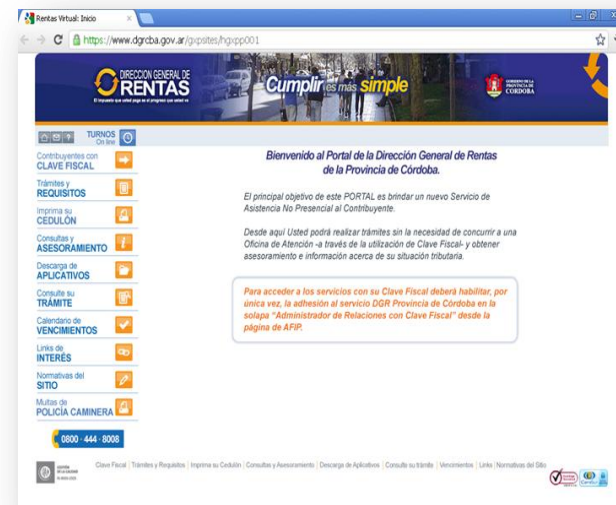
Rentas Virtual: Inicio

https://www.dgrcba.gov.ar/gxpsites/hgxpp001

DIRECCION GENERAL DE RENTAS
El impuesto que usted paga es el progreso que usted ve

Cumplir es más simple

GOBIERNO DE LA PROVINCIA DE CÓRDOBA

TURNOS On line

Contribuyentes con CLAVE FISCAL

Trámites y REQUISITOS

Imprima su CEDULÓN

Consultas y ASESORAMIENTO

Descarga de APLICATIVOS

Consulte su TRÁMITE

Calendario de VENCIMIENTOS

Links de INTERÉS

Normativas del SITIO

Multas de POLICÍA CAMINERA

0800 - 444 - 8008

Bienvenido al Portal de la Dirección General de Rentas de la Provincia de Córdoba.

El principal objetivo de este PORTAL es brindar un nuevo Servicio de Asistencia No Presencial al Contribuyente.

Desde aquí Usted podrá realizar trámites sin la necesidad de concurrir a una Oficina de Atención -a través de la utilización de Clave Fiscal- y obtener asesoramiento e información acerca de su situación tributaria.

Para acceder a los servicios con su Clave Fiscal deberá habilitar, por única vez, la adhesión al servicio DGR Provincia de Córdoba en la solapa "Administrador de Relaciones con Clave Fiscal" desde la página de AFIP.

Clave Fiscal | Trámites y Requisitos | Imprima su Cedulón | Consultas y Asesoramiento | Descarga de Aplicativos | Consulte su trámite | Vencimientos | Links | Normativas del Sitio